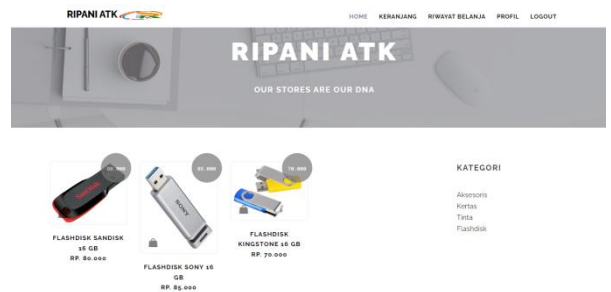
RIPANI ATK

HOME KERANJANG RIWAYAT BELANJA PROFIL LOGOUT

RIPANI ATK

OUR STORES ARE OUR DNA

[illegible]

SanDisk

FLASHDISK SANDISK 16 GB
RP. 80.000

85.000

SONY

FLASHDISK SONY 16 GB
RP. 85.000

70.000

FLASHDISK KINGSTONE 16 GB
RP. 70.000

KATEGORI

Aksesoris
Kertas
Tinta
Flashdisk